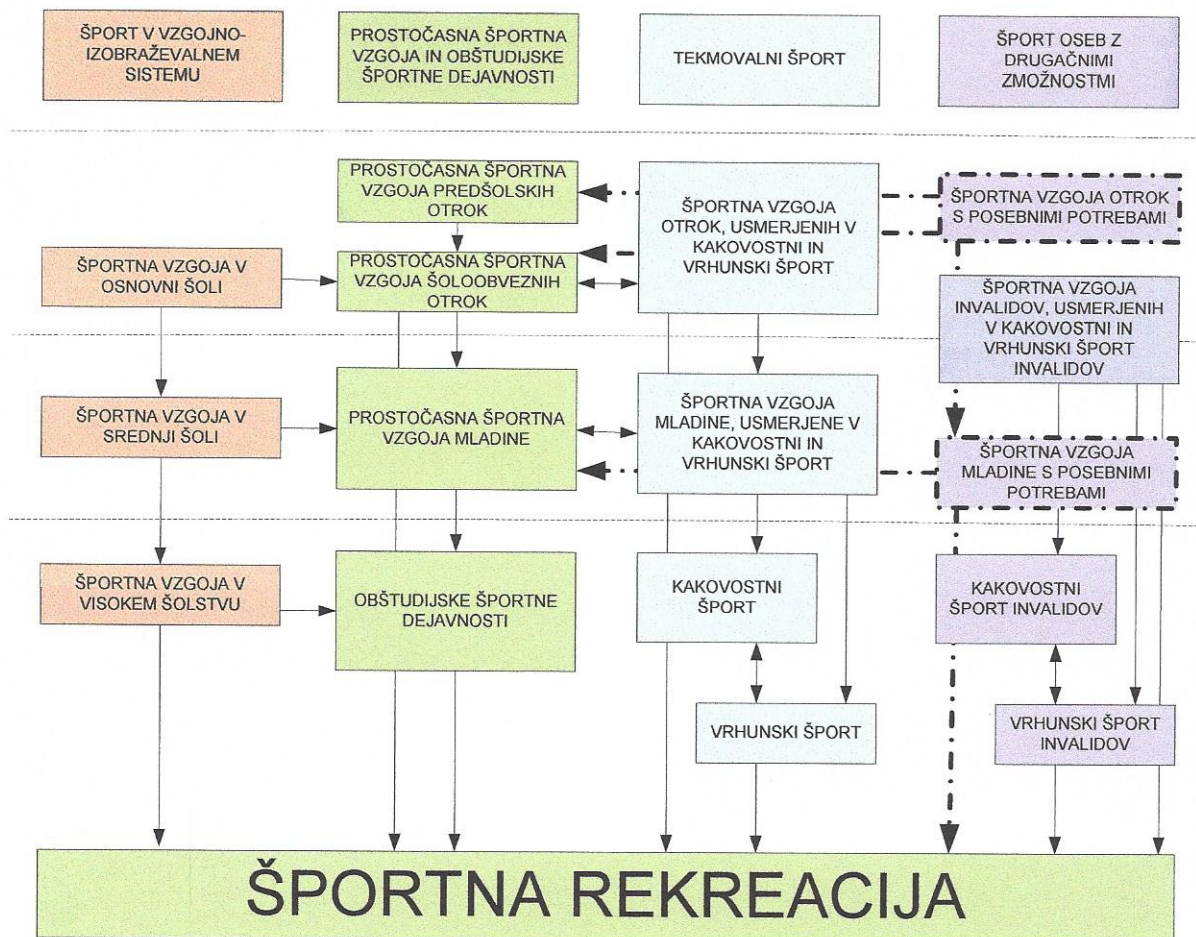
ŠPORT V VZGOJNO-IZOBRAŽEVALNEM SISTEMU

PROSTOČASNA ŠPORTNA VZGOJA IN OBŠTUDIJSKE ŠPORTNE DEJAVNOSTI

TEKMOVALNI ŠPORT

ŠPORT OSEB Z DRUGAČNIMI ZMOŽNOSTMI

PROSTOČASNA ŠPORTNA VZGOJA PREDŠOLSKIH OTROK

ŠPORTNA VZGOJA OTROK, USMERJENIH V KAKOVOSTNI IN VRHUNSKI ŠPORT

ŠPORTNA VZGOJA OTROK S POSEBNIMI POTREBAMI

ŠPORTNA VZGOJA V OSNOVNI ŠOLI

PROSTOČASNA ŠPORTNA VZGOJA ŠOLOOBVEZNIH OTROK

ŠPORTNA VZGOJA INVALIDOV, USMERJENIH V KAKOVOSTNI IN VRHUNSKI ŠPORT INVALIDOV

ŠPORTNA VZGOJA V SREDNJI ŠOLI

PROSTOČASNA ŠPORTNA VZGOJA MLADINE

ŠPORTNA VZGOJA MLADINE, USMERJENE V KAKOVOSTNI IN VRHUNSKI ŠPORT

ŠPORTNA VZGOJA MLADINE S POSEBNIMI POTREBAMI

ŠPORTNA VZGOJA V VISOKEM ŠOLSTVU

OBŠTUDIJSKE ŠPORTNE DEJAVNOSTI

KAKOVOSTNI ŠPORT

KAKOVOSTNI ŠPORT INVALIDOV

VRHUNSKI ŠPORT

VRHUNSKI ŠPORT INVALIDOV

ŠPORTNA REKREACIJA